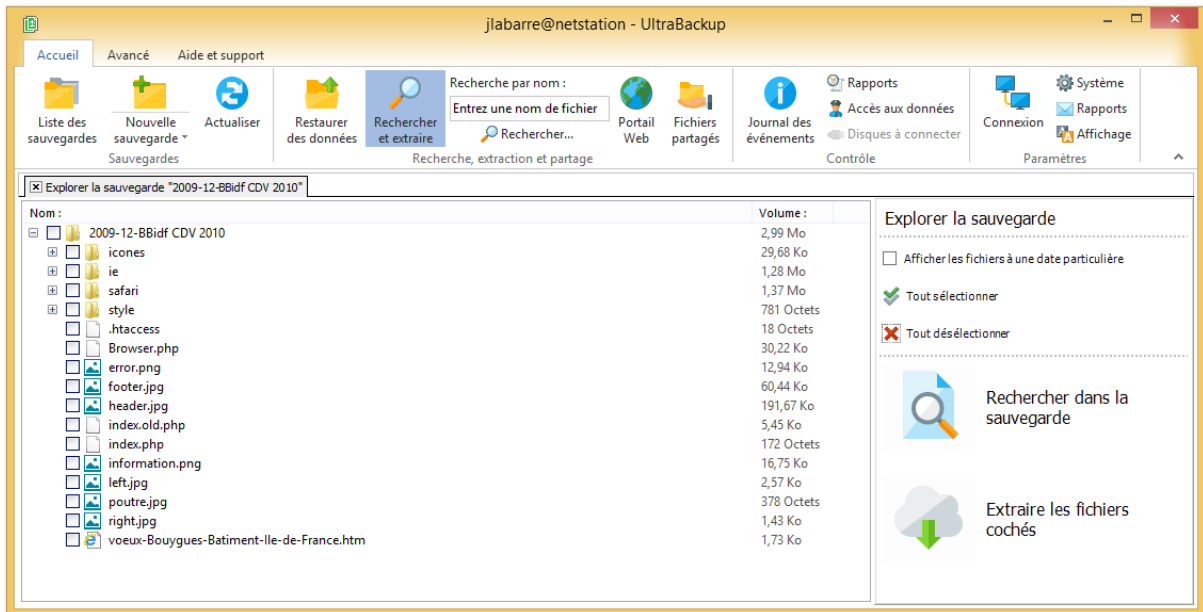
jlabarre@netstation - UltraBackup

Accueil | Avancé | Aide et support

Liste des sauvegardes | Nouvelle sauvegarde | Actualiser
Sauvegardes

Restaurer des données | Rechercher et extraire | Recherche par nom : | Entrez une nom de fichier | Rechercher... | Portail Web | Fichiers partagés
Recherche, extraction et partage

Journal des événements | Rapports | Accès aux données | Disques à connecter
Contrôle

Connexion | Système | Rapports | Affichage
Paramètres

Explorer la sauvegarde "2009-12-BBidf CDV 2010"

| Nom : | Volume : |
|---|---|
| 2009-12-BBidf CDV 2010 | 2,99 Mo |
| icones | 29,68 Ko |
| ie | 1,28 Mo |
| safari | 1,37 Mo |
| style | 781 Octets |
| .htaccess | 18 Octets |
| Browser.php | 30,22 Ko |
| error.png | 12,94 Ko |
| footer.jpg | 60,44 Ko |
| header.jpg | 191,67 Ko |
| index.old.php | 5,45 Ko |
| index.php | 172 Octets |
| information.png | 16,75 Ko |
| left.jpg | 2,57 Ko |
| poutre.jpg | 378 Octets |
| right.jpg | 1,43 Ko |
| voeux-Bouygues-Batiment-Ile-de-France.htm | 1,73 Ko |

Explorer la sauvegarde

Afficher les fichiers à une date particulière

Tout sélectionner

Tout désélectionner

Rechercher dans la sauvegarde

Extraire les fichiers cochés